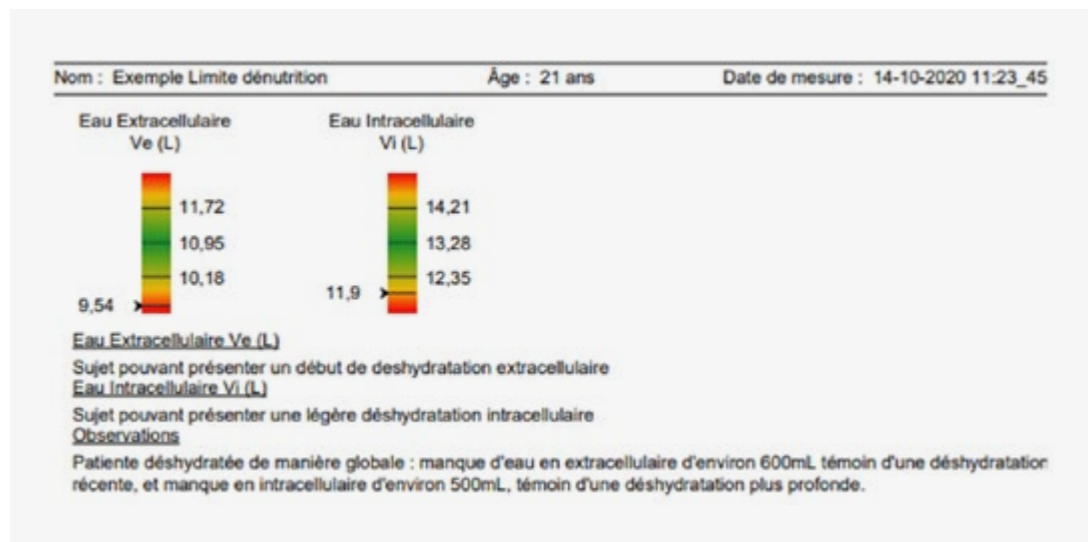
Nom : Exemple Limite dénutrition Âge : 21 ans Date de mesure : 14-10-2020 11:23_45

Eau Extracellulaire
Ve (L)

11,72
10,95
10,18
9,54

Eau Intracellulaire
Vi (L)

14,21
13,28
12,35
11,9

Eau Extracellulaire Ve (L)

Sujet pouvant présenter un début de deshydratation extracellulaire

Eau Intracellulaire Vi (L)

Sujet pouvant présenter une légère déshydratation intracellulaire

Observations

Patiente déshydratée de manière globale : manque d'eau en extracellulaire d'environ 600mL témoin d'une déshydratation récente, et manque en intracellulaire d'environ 500mL, témoin d'une déshydratation plus profonde.